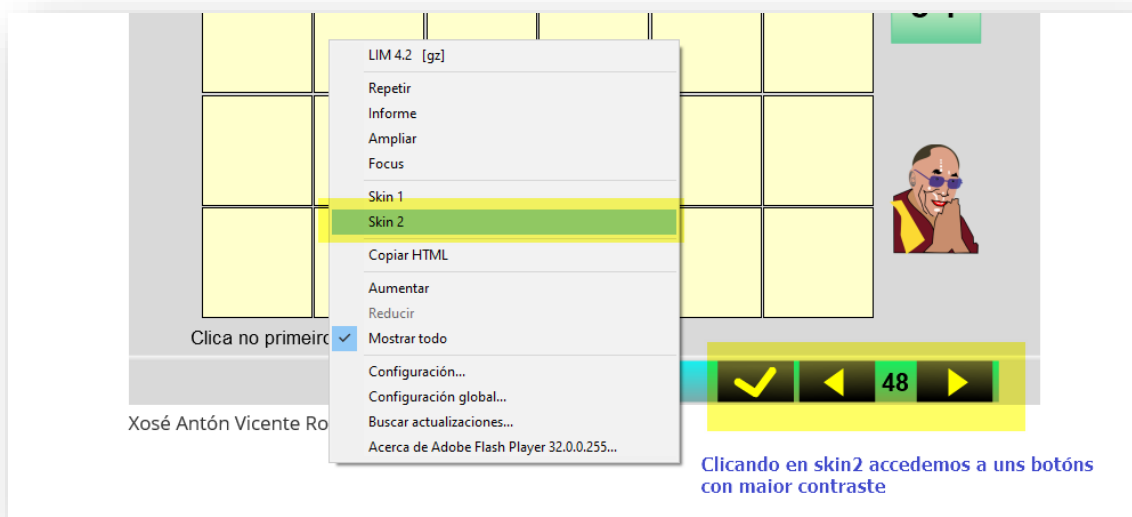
LIM 4.2 [gz]
Repetir
Informe
Ampliar
Focus
Skin 1
Skin 2
Copiar HTML
Aumentar
Reducir
Mostrar todo
Configuración...
Configuración global...
Buscar actualizaciones...
Acerca de Adobe Flash Player 32.0.0.255...

Clica no primeiro

48

Xosé Antón Vicente Ro

Clicando en skin2 accedemos a uns botóns con maior contraste